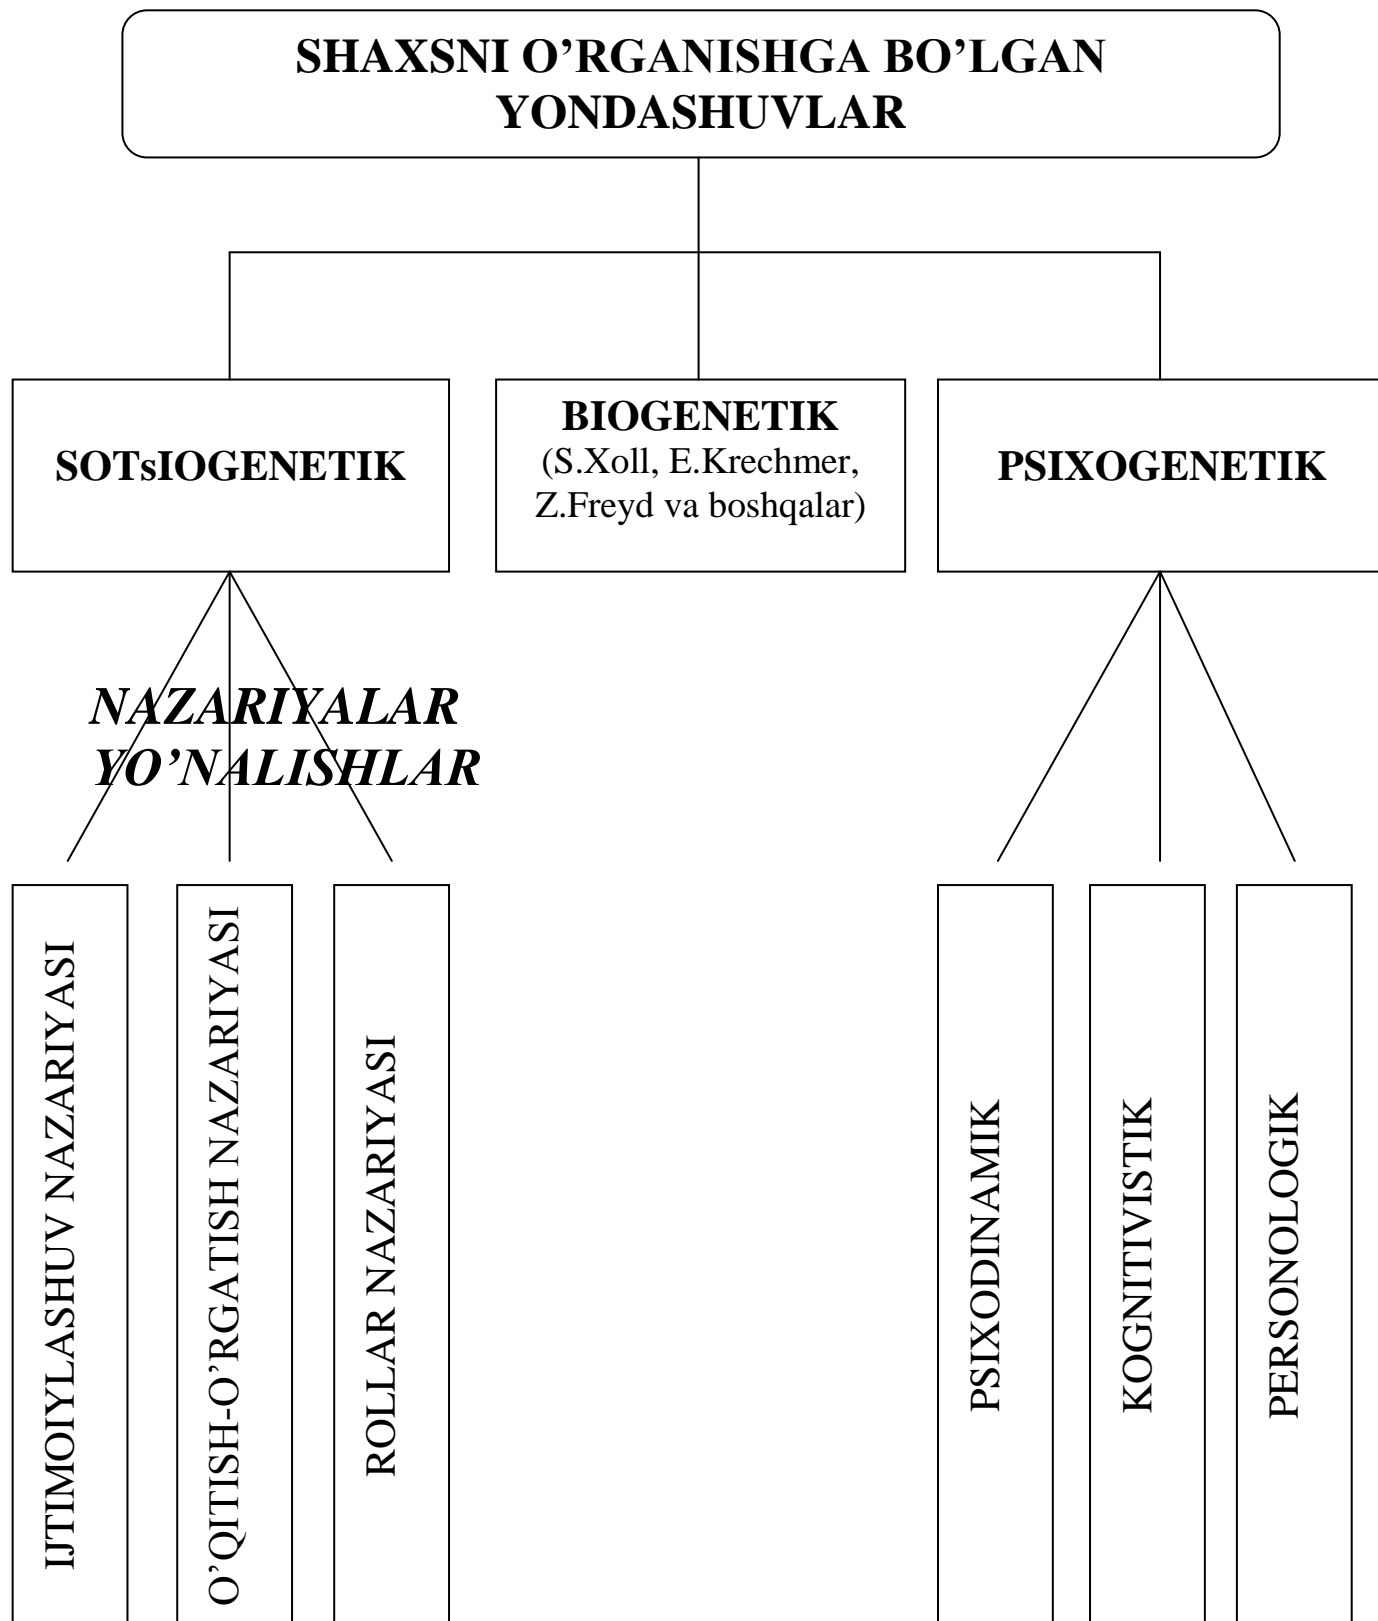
SHAXSNI O'RGANISHGA BO'LGAN YONDASHUVLAR

SOTsIOGENETIK

BIOGENETIK
(S.Xoll, E.Krechmer, Z.Freyd va boshqalar)

PSIXOGENETIK

NAZARIYALAR
YO'NALISHLAR

IJTIMOIYLASHUV NAZARIYASI

O'QITISH-O'RGATISH NAZARIYASI

ROLLAR NAZARIYASI

PSIXODINAMIK

KOGNITIVISTIK

PERSONOLOGIK